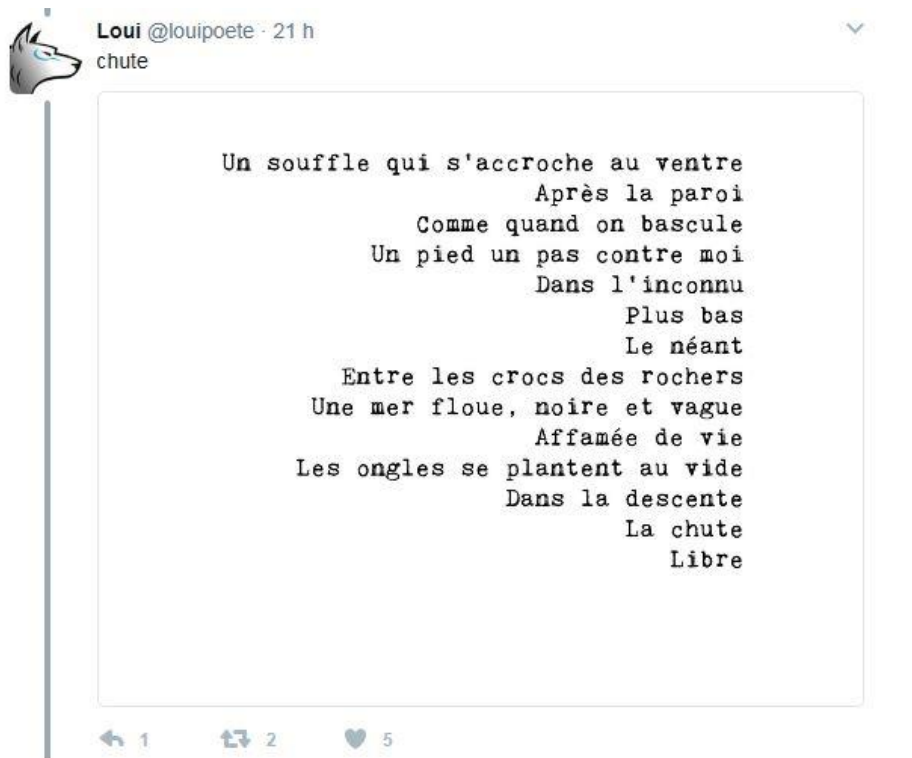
Loui @louipoete · 21 h
chute

Un souffle qui s'accroche au ventre
Après la paroi
Comme quand on bascule
Un pied un pas contre moi
Dans l'inconnu
Plus bas
Le néant
Entre les crocs des rochers
Une mer floue, noire et vague
Affamée de vie
Les ongles se plantent au vide
Dans la descente
La chute
Libre

1 2 5